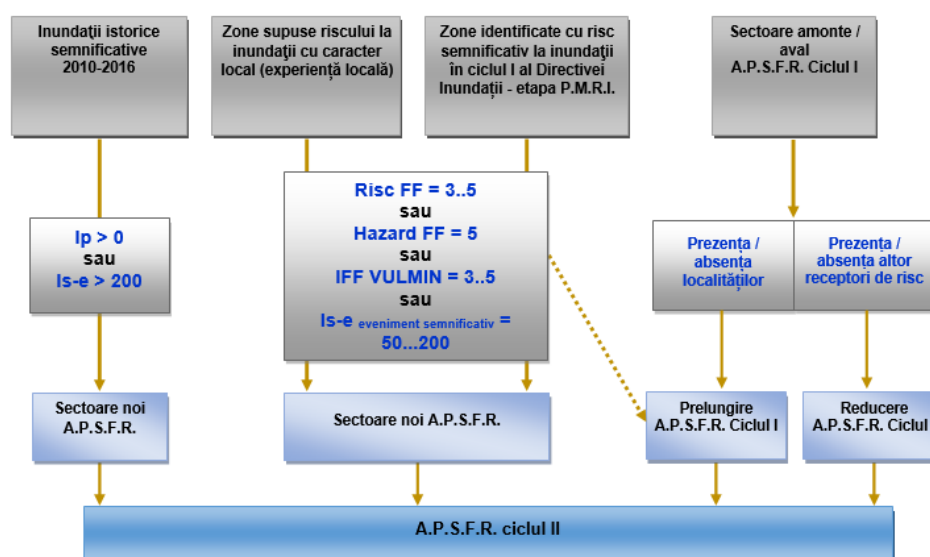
Inundații istorice semnificative 2010-2016

Zone supuse riscului la inundații cu caracter local (experiență locală)

Zone identificate cu risc semnificativ la inundații în ciclul I al Directivei Inundații - etapa P.M.R.I.

Sectoare amonte / aval A.P.S.F.R. Ciclul I

Ip > 0
sau
Is-e > 200

Risc FF = 3..5
sau
Hazard FF = 5
sau
IFF VULMIN = 3..5
sau
Is-e $_{\text{eveniment semnificativ}}$ = 50...200

Prezența / absența localităților

Prezența / absența altor receptori de risc

Sectoare noi A.P.S.F.R.

Sectoare noi A.P.S.F.R.

Prelungire A.P.S.F.R. Ciclul I

Reducere A.P.S.F.R. Ciclul I

A.P.S.F.R. ciclul II